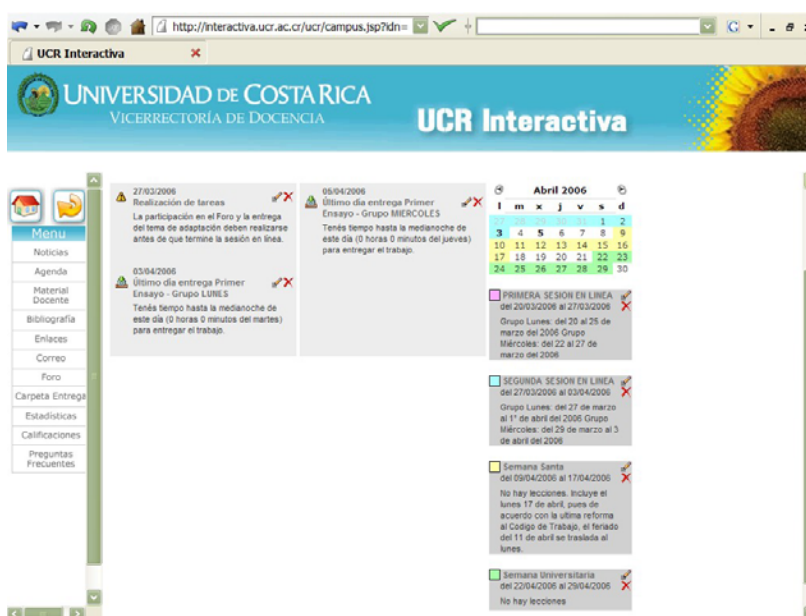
http://interactiva.ucr.ac.cr/ucr/campus.jsp?idn=

UCR Interactiva

UNIVERSIDAD DE COSTA RICA
VICERRECTORÍA DE DOCENCIA

UCR Interactiva

Menu
Noticias
Agenda
Material Docente
Bibliografía
Enlaces
Correo
Foro
Carpeta Entrega
Estadísticas
Calificaciones
Preguntas Frecuentes

27/03/2006
Realización de tareas
La participación en el Foro y la entrega del tema de adaptación deben realizarse antes de que termine la sesión en línea.

03/04/2006
Último día entrega Primer Ensayo - Grupo LUNES
Tenés tiempo hasta la medianoche de este día (0 horas 0 minutos del martes) para entregar el trabajo.

05/04/2006
Último día entrega Primer Ensayo - Grupo MIERCOLES
Tenés tiempo hasta la medianoche de este día (0 horas 0 minutos del jueves) para entregar el trabajo.

Abril 2006

| l | m | x | j | v | s | d |
|---|---|---|---|---|---|---|
| 27 | 28 | 29 | 30 | 31 | 1 | 2 |
| 3 | 4 | 5 | 6 | 7 | 8 | 9 |
| 10 | 11 | 12 | 13 | 14 | 15 | 16 |
| 17 | 18 | 19 | 20 | 21 | 22 | 23 |
| 24 | 25 | 26 | 27 | 28 | 29 | 30 |

PRIMERA SESION EN LINEA
del 20/03/2006 al 27/03/2006
Grupo Lunes: del 20 al 25 de marzo del 2006 Grupo Miércoles: del 22 al 27 de marzo del 2006

SEGUNDA SESION EN LINEA
del 27/03/2006 al 03/04/2006
Grupo Lunes: del 27 de marzo al 1° de abril del 2006 Grupo Miércoles: del 29 de marzo al 3 de abril del 2006

Semana Santa
del 09/04/2006 al 17/04/2006
No hay lecciones. Incluye el lunes 17 de abril, pues de acuerdo con la ultima reforma al Codigo de Trabajo, el feriado del 11 de abril se traslada al lunes.

Semana Universitaria
del 22/04/2006 al 29/04/2006
No hay lecciones